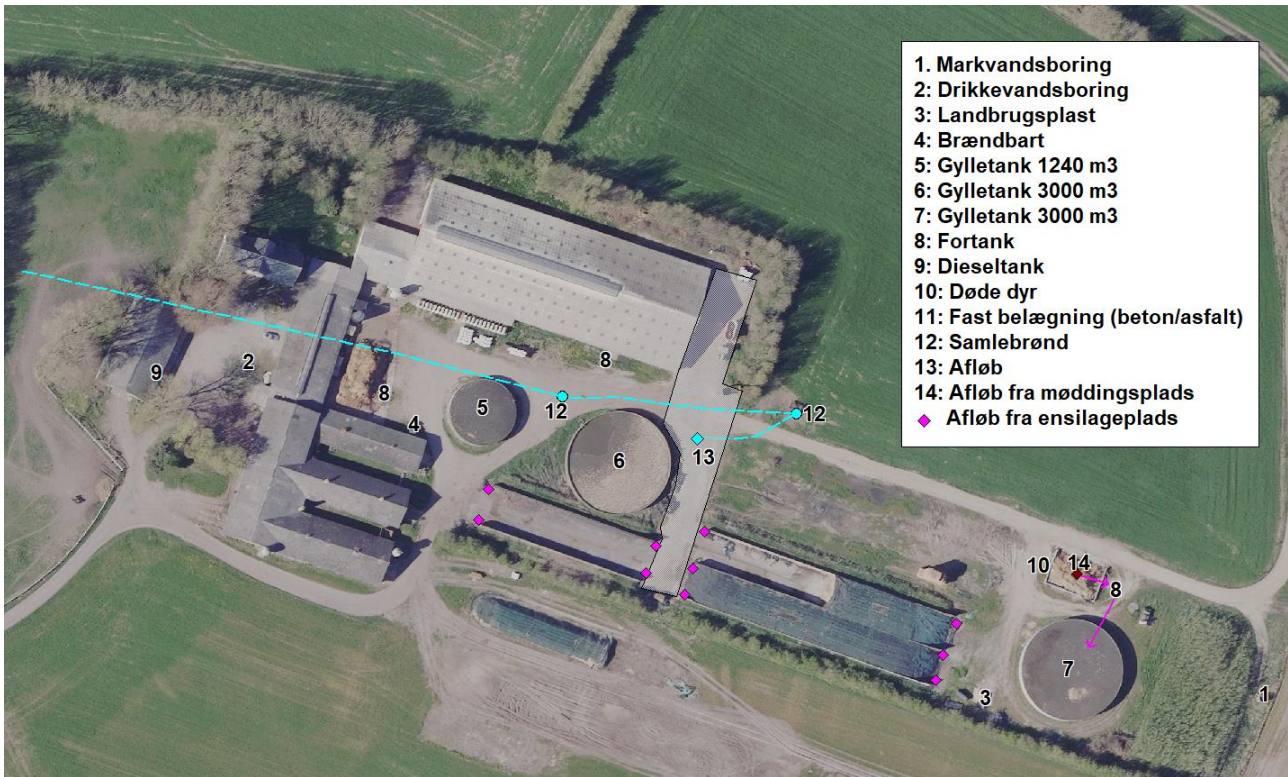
1. Markvandsboring
2: Drikkevandsboring
3: Landbrugsplast
4: Brændbart
5: Gylletank 1240 m3
6: Gylletank 3000 m3
7: Gylletank 3000 m3
8: Fortank
9: Dieseltank
10: Døde dyr
11: Fast belægning (beton/asfalt)
12: Samlebrønd
13: Afløb
14: Afløb fra møddingsplads
Afløb fra ensilageplads

9
2
8
8
5
12
4
12
6
13
10
14
8
7
3
1